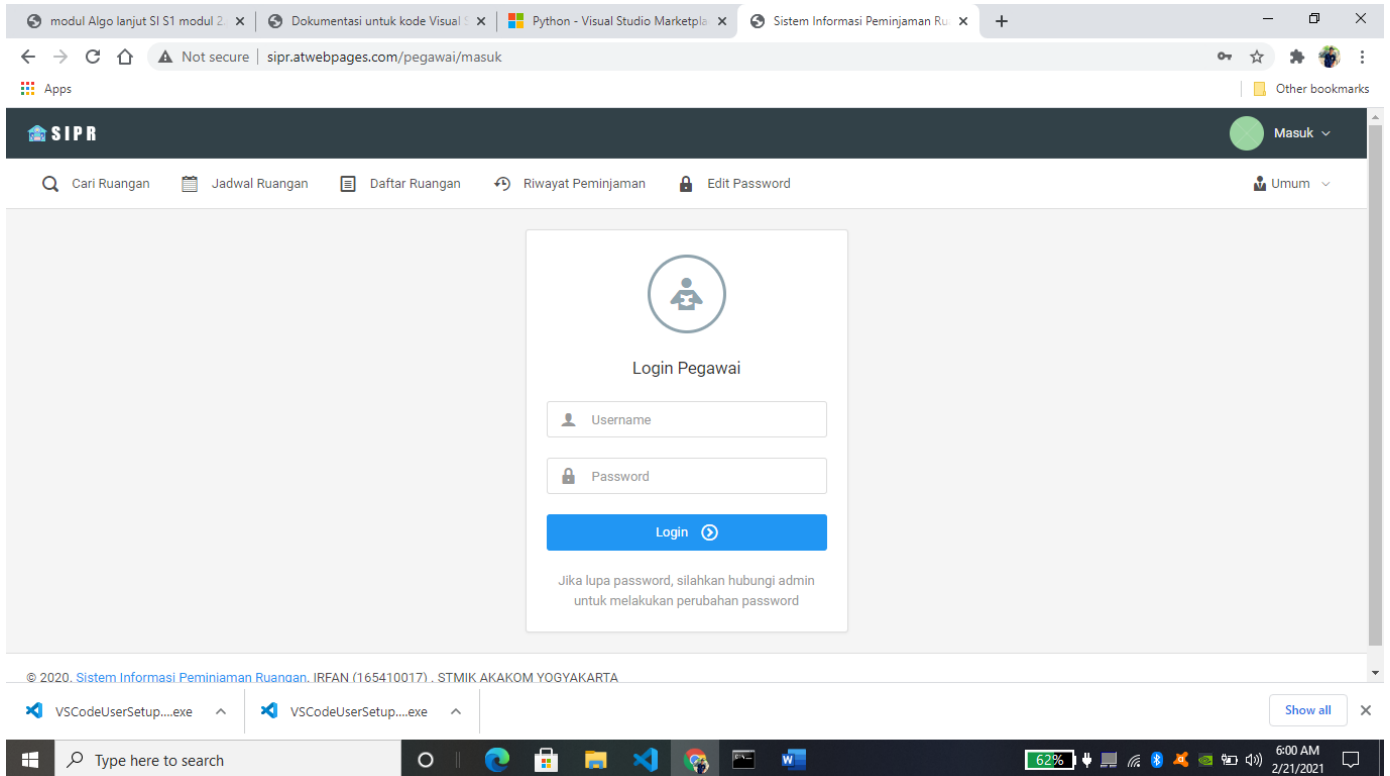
modul Algo lanjut SI S1 modul 2 ×
Dokumentasi untuk kode Visual S ×
Python - Visual Studio Marketpla ×
Sistem Informasi Peminjaman Ru ×
+

Not secure | sipr.atwebpages.com/pegawai/masuk

Apps
Other bookmarks

SIPR
Masuk

Cari Ruangan
Jadwal Ruangan
Daftar Ruangan
Riwayat Peminjaman
Edit Password
Umum

Login Pegawai

Username

Password

Login

Jika lupa password, silahkan hubungi admin untuk melakukan perubahan password

© 2020. Sistem Informasi Peminjaman Ruangan. IRFAN (165410017) . STMIK AKAKOM YOGYAKARTA

VSCodeUserSetup....exe
VSCodeUserSetup....exe
Show all

Type here to search
62%
6:00 AM
2/21/2021